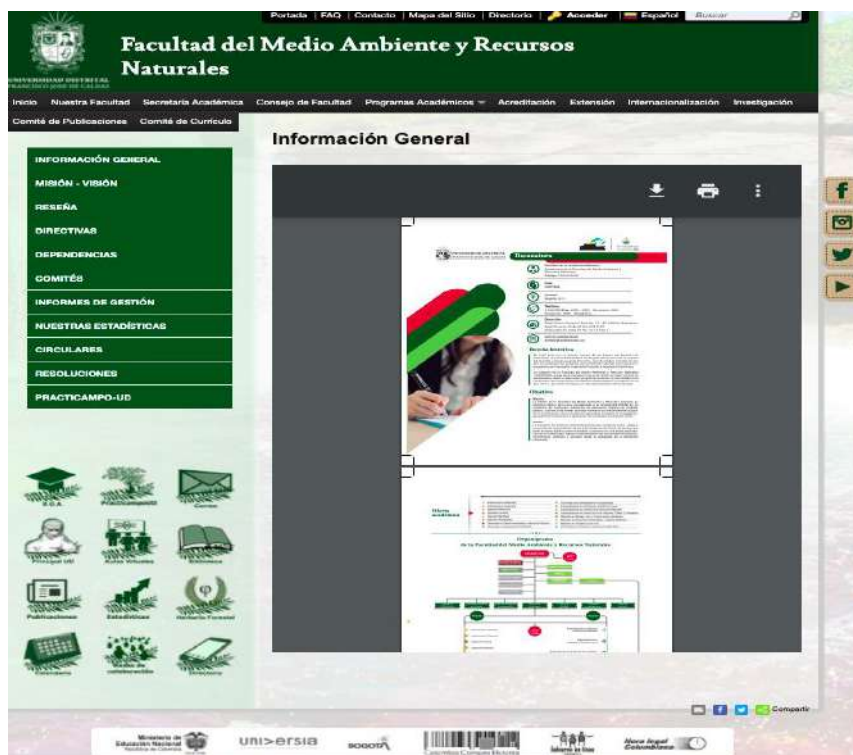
Portada | FAQ | Contacto | Mapa del Sitio | Directorio | Acceder | Español Buscar

UNIVERSIDAD DISTRITAL FRANCISCO JOSÉ DE CALDAS

Facultad del Medio Ambiente y Recursos Naturales

Inicio Nuestra Facultad Secretaría Académica Consejo de Facultad Programas Académicos Acreditación Extensión Internacionalización Investigación Comité de Publicaciones Comité de Currículo

Información General

INFORMACIÓN GENERAL
MISIÓN - VISIÓN
RESEÑA
DIRECTIVAS
DEPENDENCIAS
COMITÉS
INFORMES DE GESTIÓN
NUESTRAS ESTADÍSTICAS
CIRCULARES
RESOLUCIONES
PRACTICAMPO-UD

Generalidades

Reseña histórica

Objetivo

Organigrama de la Facultad del Medio Ambiente y Recursos Naturales

SGA
Practicampo
Correo
Principal UD
Aulas Virtuales
Biblioteca
Publicaciones
Estadísticas
Herbario Forestal
Calendario
Redes de colaboración
Directorio

Compartir

Ministerio de Educación Nacional
uni>ersia
BOGOTÁ
Gobierno en línea
Hora legal Colombiana